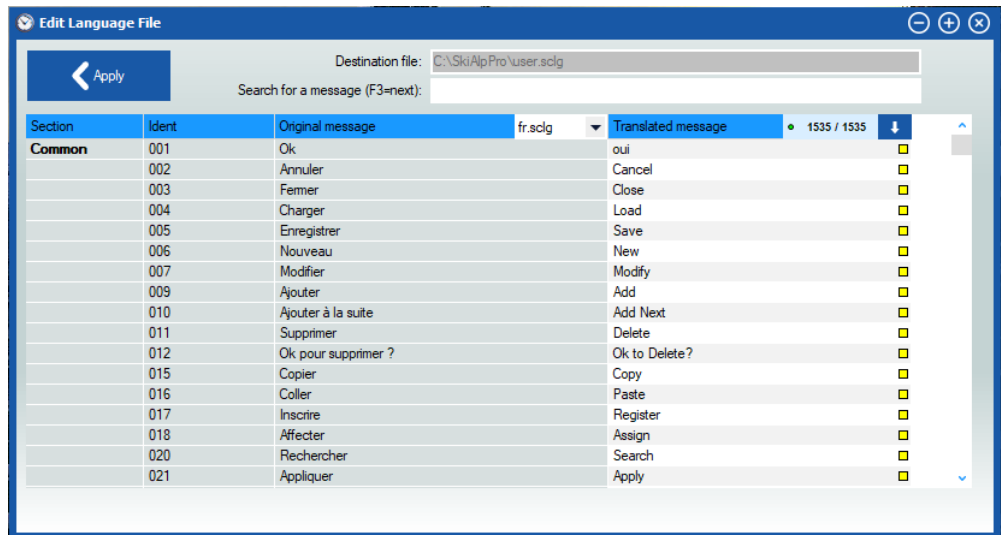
Edit Language File

Apply

Destination file: C:\SkiAlpPro\user.sclg

Search for a message (F3=next):

| Section | Ident | Original message | fr.sclg | Translated message | 1535 / 1535 |
|---|---|---|---|---|---|
| Common | 001 | Ok | | oui | |
| | 002 | Annuler | | Cancel | |
| | 003 | Fermer | | Close | |
| | 004 | Charger | | Load | |
| | 005 | Enregistrer | | Save | |
| | 006 | Nouveau | | New | |
| | 007 | Modifier | | Modify | |
| | 009 | Ajouter | | Add | |
| | 010 | Ajouter à la suite | | Add Next | |
| | 011 | Supprimer | | Delete | |
| | 012 | Ok pour supprimer ? | | Ok to Delete? | |
| | 015 | Copier | | Copy | |
| | 016 | Coller | | Paste | |
| | 017 | Inscrire | | Register | |
| | 018 | Affecter | | Assign | |
| | 020 | Rechercher | | Search | |
| | 021 | Appliquer | | Apply | |